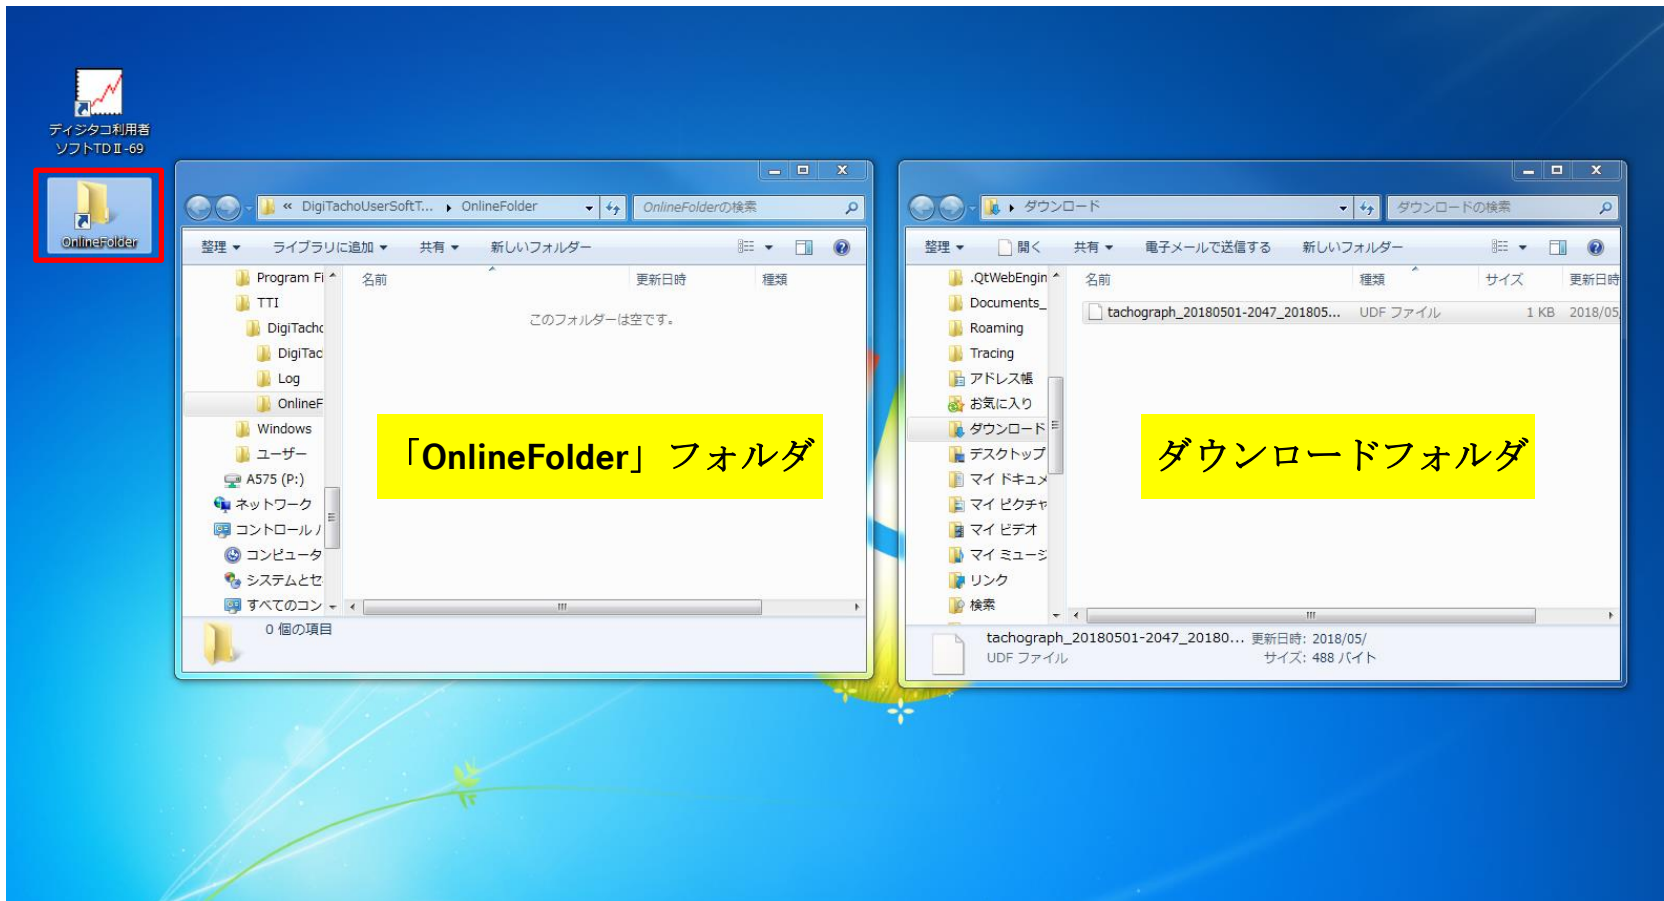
ディジタコ利用者ソフトTDⅡ-69

OnlineFolder

« DigiTachoUserSoftT... ▸ OnlineFolder

OnlineFolderの検索

整理 ▾ ライブラリに追加 ▾ 共有 ▾ 新しいフォルダー

Program Fi
TTI
DigiTacho
DigiTac
Log
OnlineF
Windows
ユーザー
A575 (P:)
ネットワーク
コントロール /
コンピュータ
システムとセ
すべてのコン

名前 更新日時 種類

このフォルダーは空です。

「OnlineFolder」フォルダ

0 個の項目

▸ ダウンロード

ダウンロードの検索

整理 ▾ 開く 共有 ▾ 電子メールで送信する 新しいフォルダー

.QtWebEngin
Documents_
Roaming
Tracing
アドレス帳
お気に入り
ダウンロード
デスクトップ
マイ ドキュメ
マイ ピクチャ
マイ ビデオ
マイ ミュージ
リンク
検索

名前 種類 サイズ 更新日時

| tachograph_20180501-2047_201805... | UDF ファイル | 1 KB | 2018/05 |
|---|---|---|---|

ダウンロードフォルダ

tachograph_20180501-2047_20180... 更新日時: 2018/05/
UDF ファイル サイズ: 488 バイト